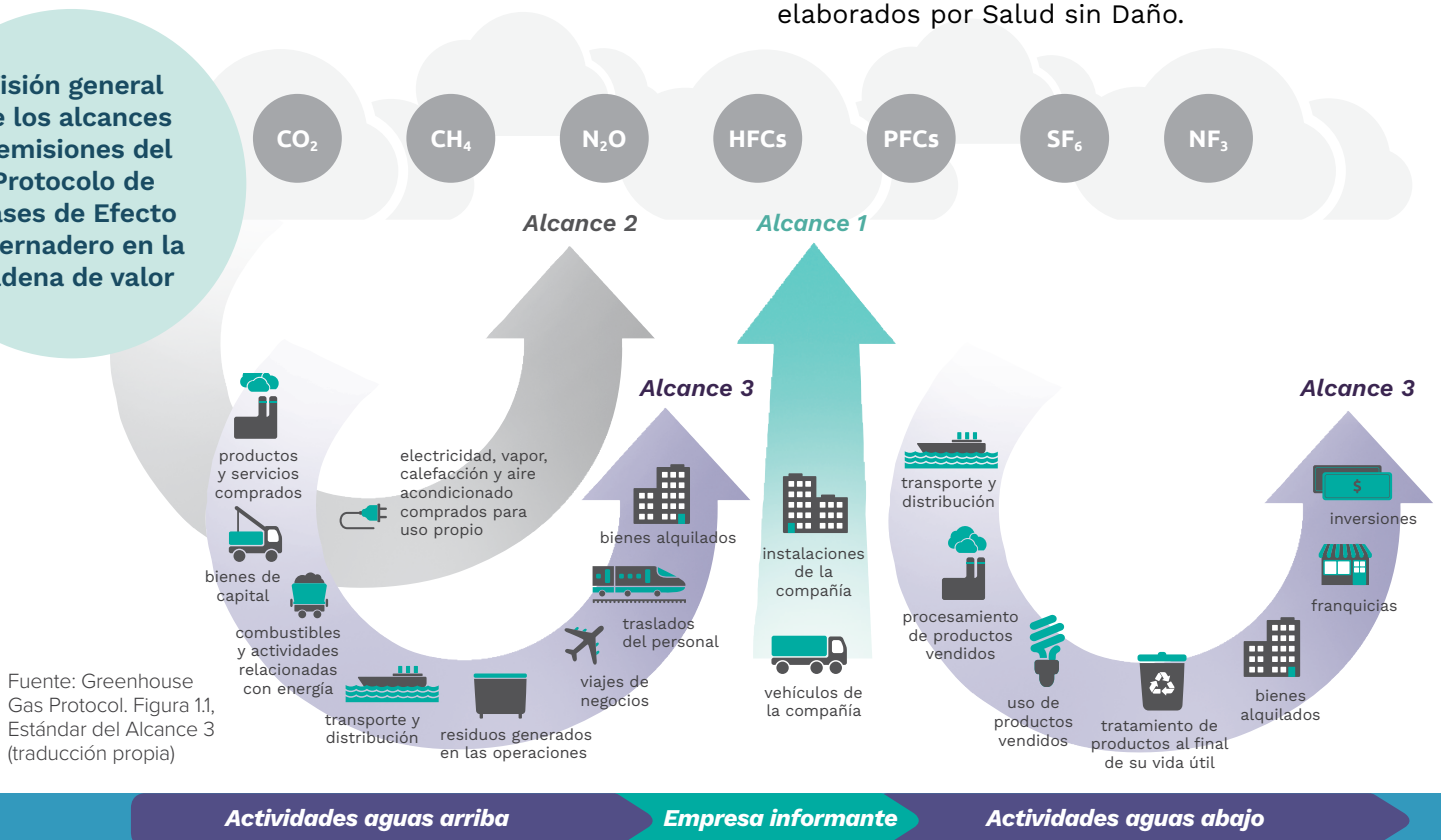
elaborados por Salud sin Daño.

isión general e los alcances emisiones del Protocolo de ases de Efecto ernadero en la adena de valor

$CO_2$ $CH_4$ $N_2O$ HFCs PFCs $SF_6$ $NF_3$

Alcance 2

Alcance 1

Alcance 3

Alcance 3

productos y servicios comprados

bienes de capital

combustibles y actividades relacionadas con energía

transporte y distribución

residuos generados en las operaciones

electricidad, vapor, calefacción y aire acondicionado comprados para uso propio

bienes alquilados

traslados del personal

viajes de negocios

instalaciones de la compañía

vehículos de la compañía

transporte y distribución

procesamiento de productos vendidos

uso de productos vendidos

tratamiento de productos al final de su vida útil

bienes alquilados

franquicias

$

inversiones

Fuente: Greenhouse Gas Protocol. Figura 1.1, Estándar del Alcance 3 (traducción propia)

Actividades aguas arriba

Empresa informante

Actividades aguas abajo